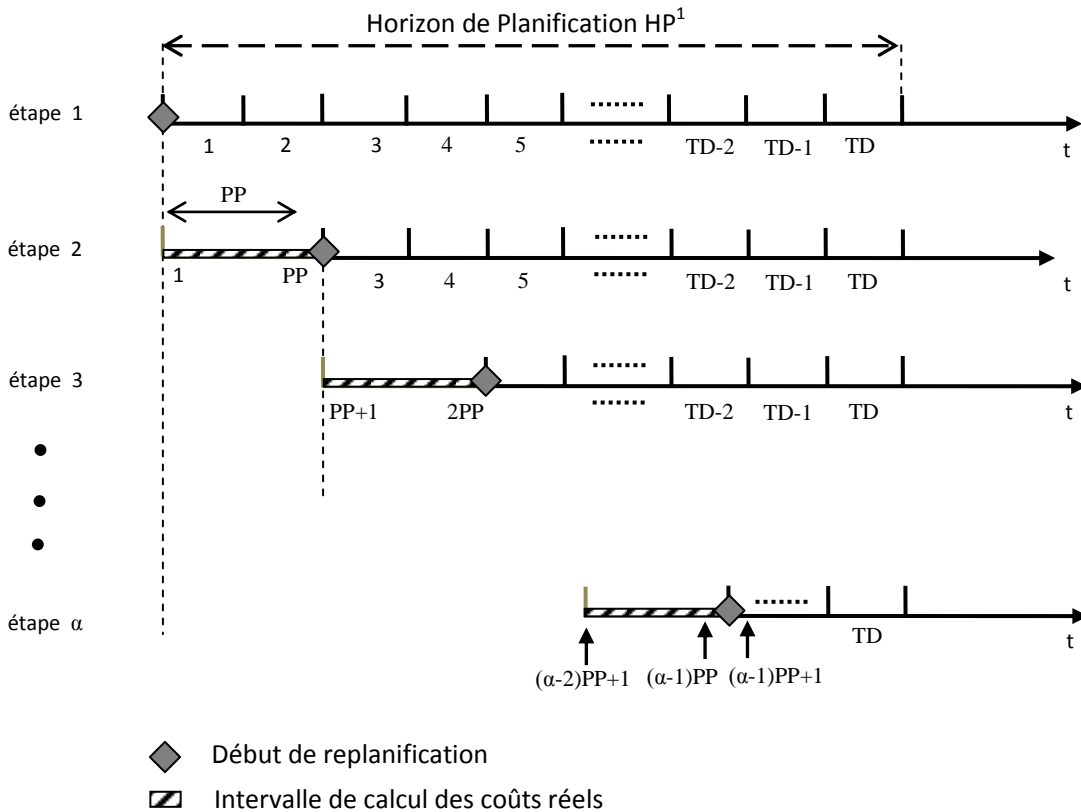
Horizon de Planification HP$^1$

étape 1

1 2 3 4 5 ....... ....... TD-2 TD-1 TD t

PP

étape 2

1 PP 3 4 5 ....... ....... TD-2 TD-1 TD t

étape 3

PP+1 2PP ....... ....... TD-2 TD-1 TD t

étape α

....... TD t

(α-2)PP+1 (α-1)PP (α-1)PP+1

Début de replanification

Intervalle de calcul des coûts réels